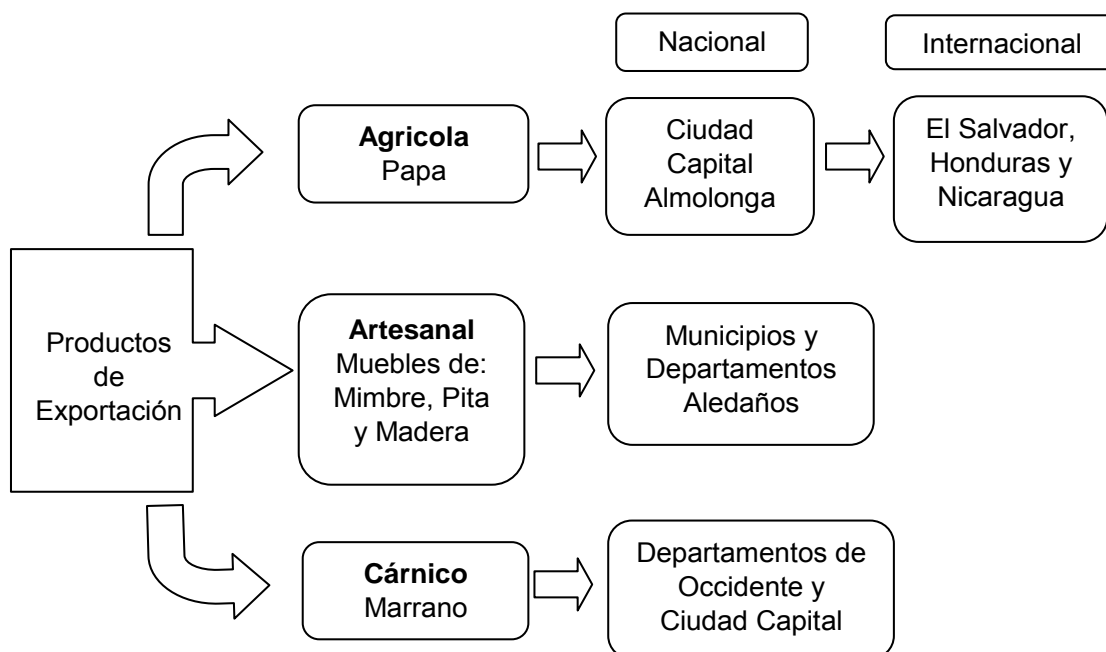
Nacional

Internacional

Productos de Exportación

**Agricola**
Papa

Ciudad Capital Almolonga

El Salvador, Honduras y Nicaragua

**Artesanal**
Muebles de: Mimbre, Pita y Madera

Municipios y Departamentos Aledaños

**Cárnico**
Marrano

Departamentos de Occidente y Ciudad Capital